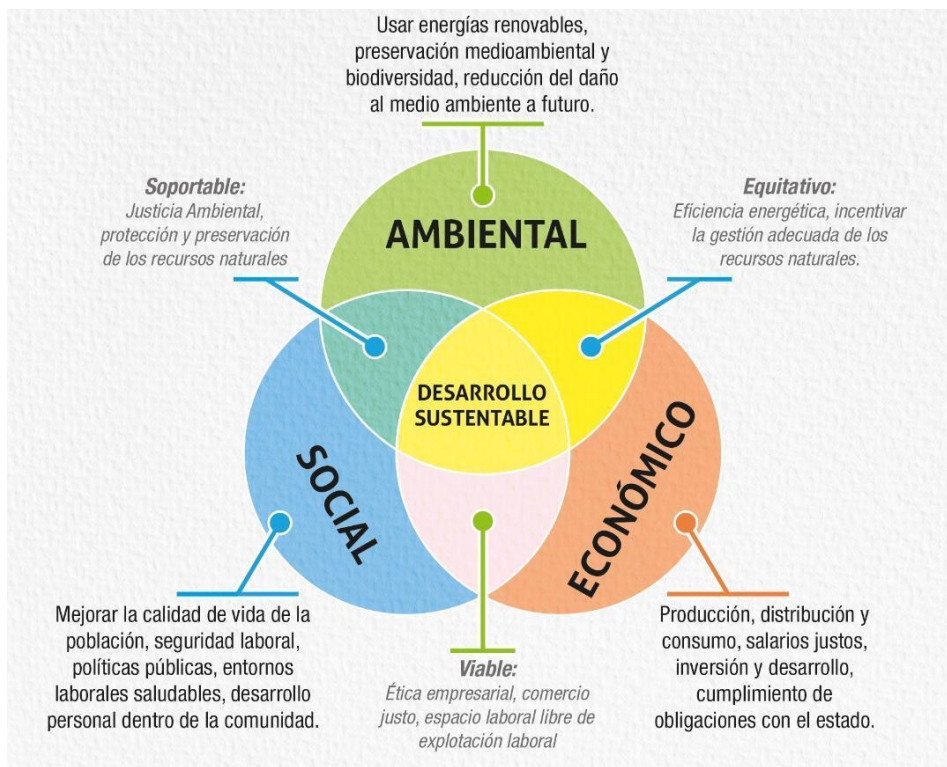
Usar energías renovables, preservación medioambiental y biodiversidad, reducción del daño al medio ambiente a futuro.

Soportable:
Justicia Ambiental, protección y preservación de los recursos naturales

Equitativo:
Eficiencia energética, incentivar la gestión adecuada de los recursos naturales.

AMBIENTAL

DESARROLLO SUSTENTABLE

SOCIAL

ECONÓMICO

Mejorar la calidad de vida de la población, seguridad laboral, políticas públicas, entornos laborales saludables, desarrollo personal dentro de la comunidad.

Viable:
Ética empresarial, comercio justo, espacio laboral libre de explotación laboral

Producción, distribución y consumo, salarios justos, inversión y desarrollo, cumplimiento de obligaciones con el estado.